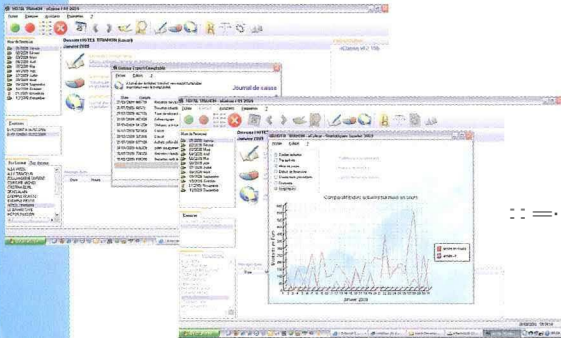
HOTEL TRIANON - eCaisse 1.4.0 2009

Dossier HOTEL TRIANON (Ldrd)
Janvier 2009

Journal de caisse

HOTEL TRIANON - eCaisse 1.4.0 2009

Dossier HOTEL TRIANON
Janvier 2009

Comparatif trésor, actuel/antérieur mois en cours

Janvier 2009